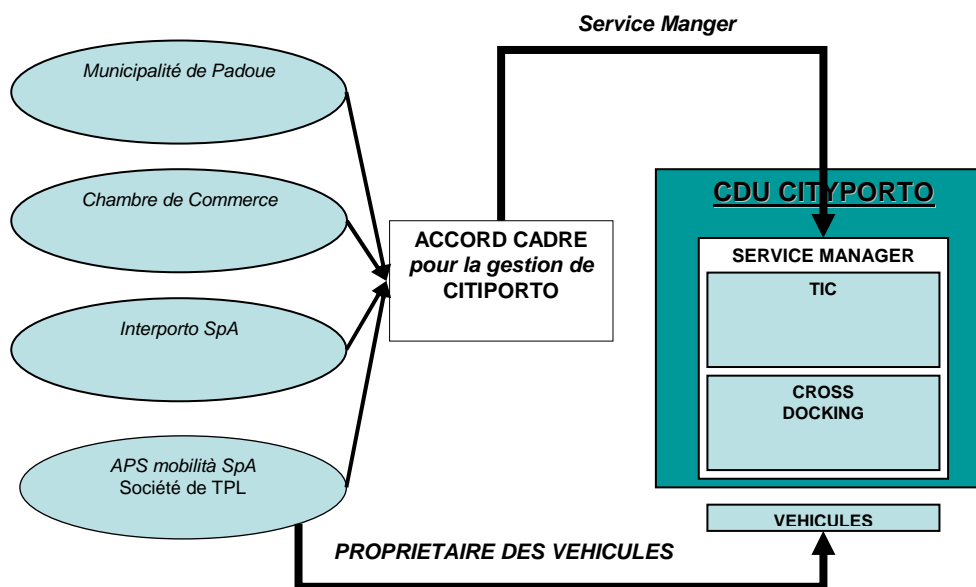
Service Manger

Municipalité de Padoue

Chambre de Commerce

Interporto SpA

APS mobilità SpA
Société de TPL

ACCORD CADRE
pour la gestion de
CITIPORTO

CDU CITYPORTO

SERVICE MANAGER

TIC

CROSS DOCKING

VEHICULES

PROPRIETAIRE DES VEHICULES